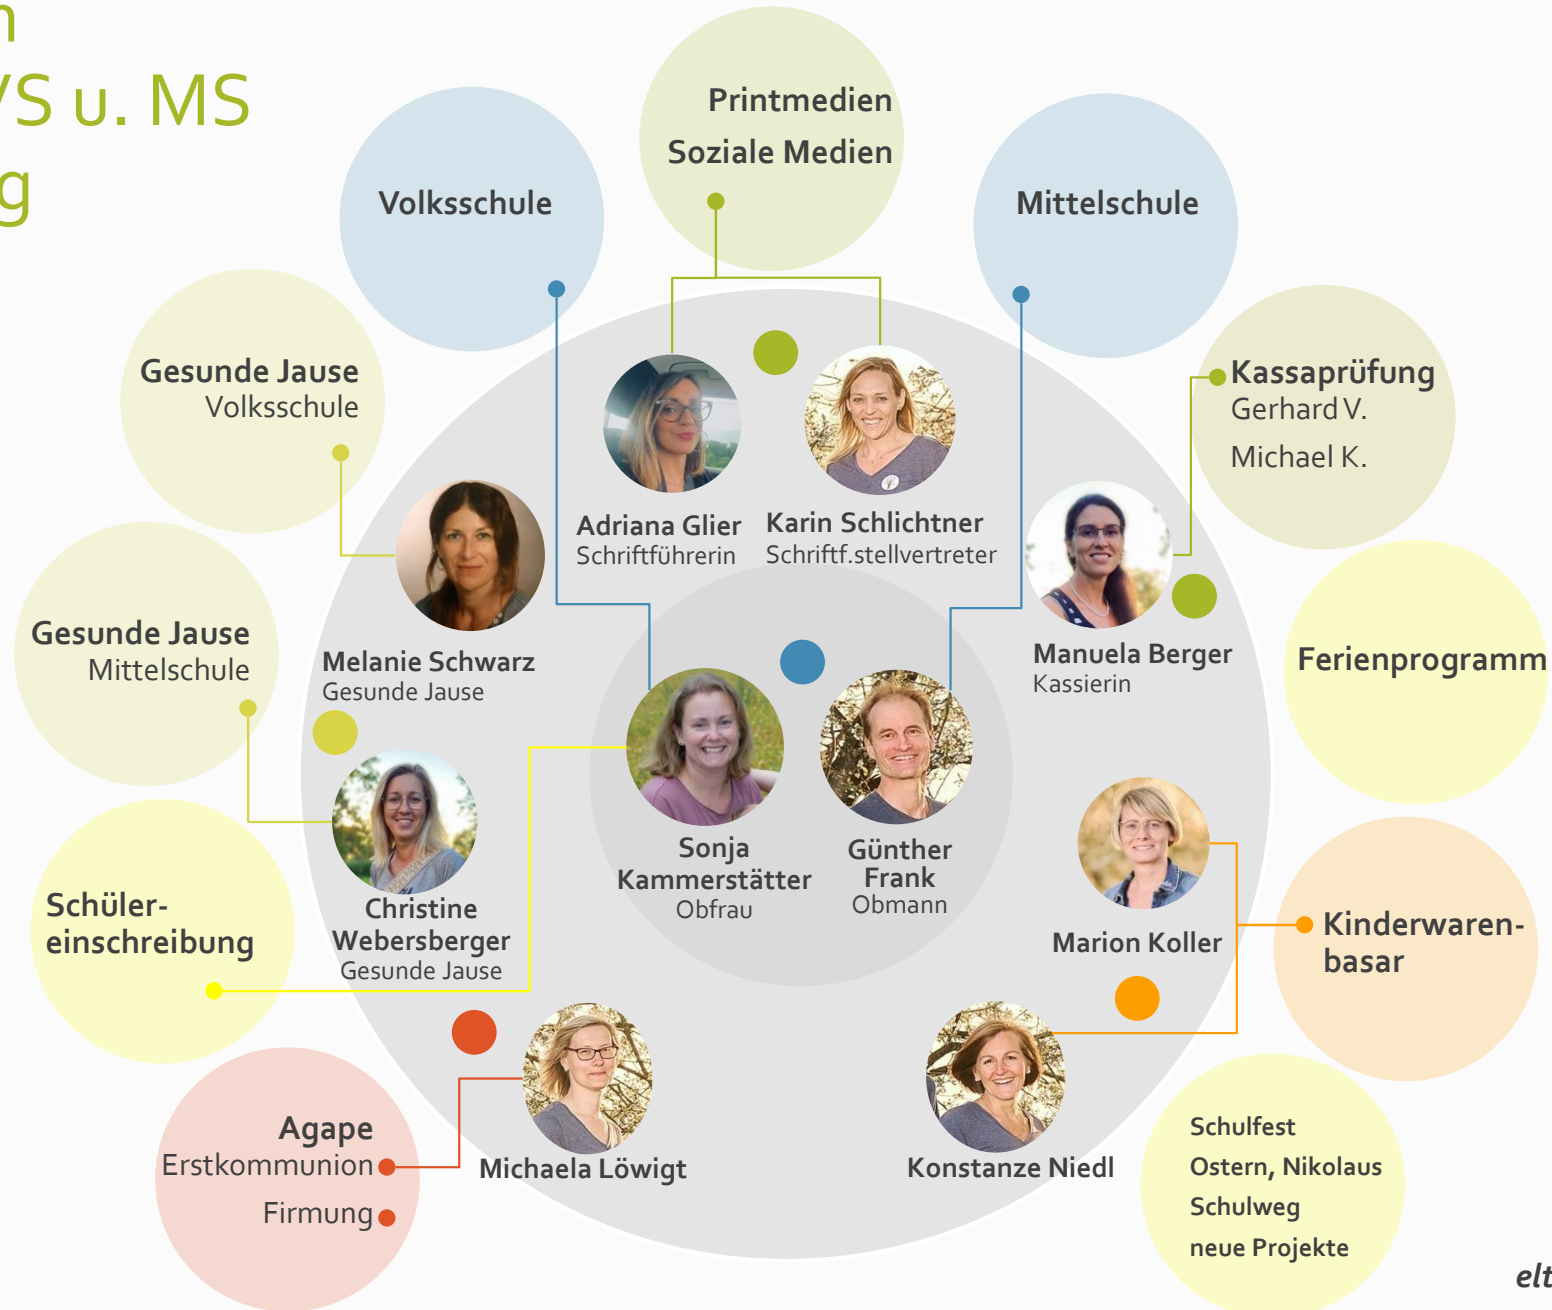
n
VS u. MS
g

Printmedien
Soziale Medien

Volksschule

Mittelschule

Gesunde Jause
Volksschule

Kassaprüfung
Gerhard V.
Michael K.

Adriana Glier
Schriftführerin

Karin Schlichtner
Schriftf.stellvertreter

Melanie Schwarz
Gesunde Jause

Manuela Berger
Kassierin

Gesunde Jause
Mittelschule

Ferienprogramm

Sonja Kammerstätter
Obfrau

Günther Frank
Obmann

Christine Webersberger
Gesunde Jause

Schülereinschreibung

Marion Koller

Kinderwarenbasar

Agape
Erstkommunion
Firmung

Michaela Löwigt

Konstanze Niedl

Schulfest
Ostern, Nikolaus
Schulweg
neue Projekte

elt